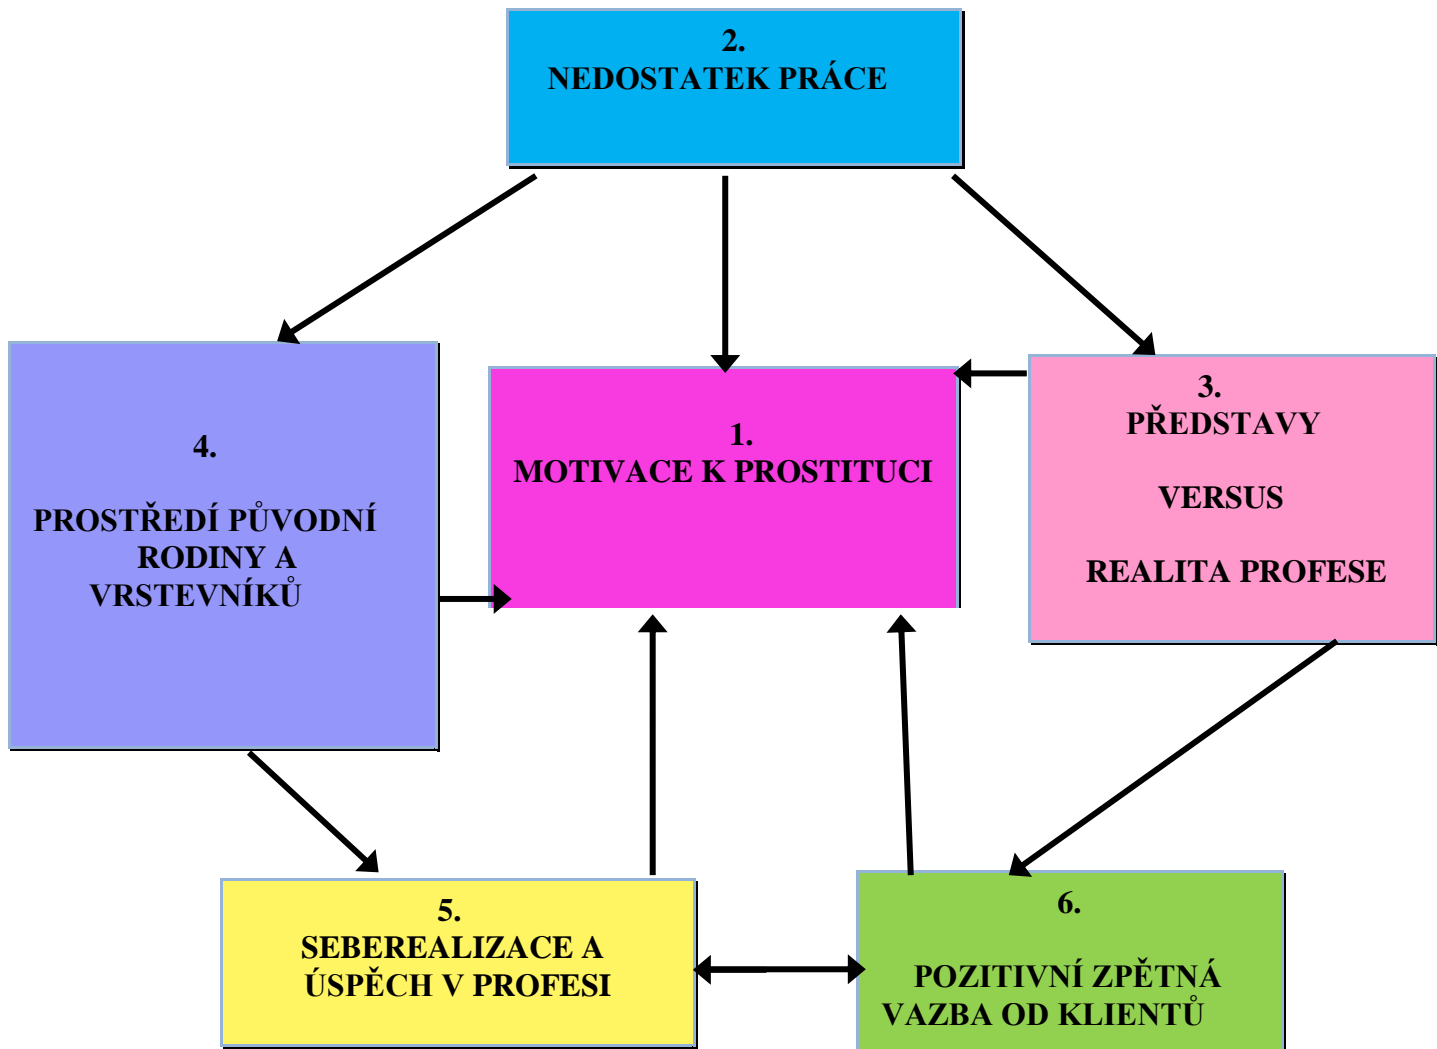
2.
NEDOSTATEK PRÁCE

4.

PROSTŘEDÍ PŮVODNÍ RODINY A VRSTEVNÍKŮ

1.
MOTIVACE K PROSTITUCI

3.
PŘEDSTAVY

VERSUS

REALITA PROFESE

5.
SEBEREALIZACE A ÚSPĚCH V PROFESI

6.

POZITIVNÍ ZPĚTNÁ VAZBA OD KLIENTŮ